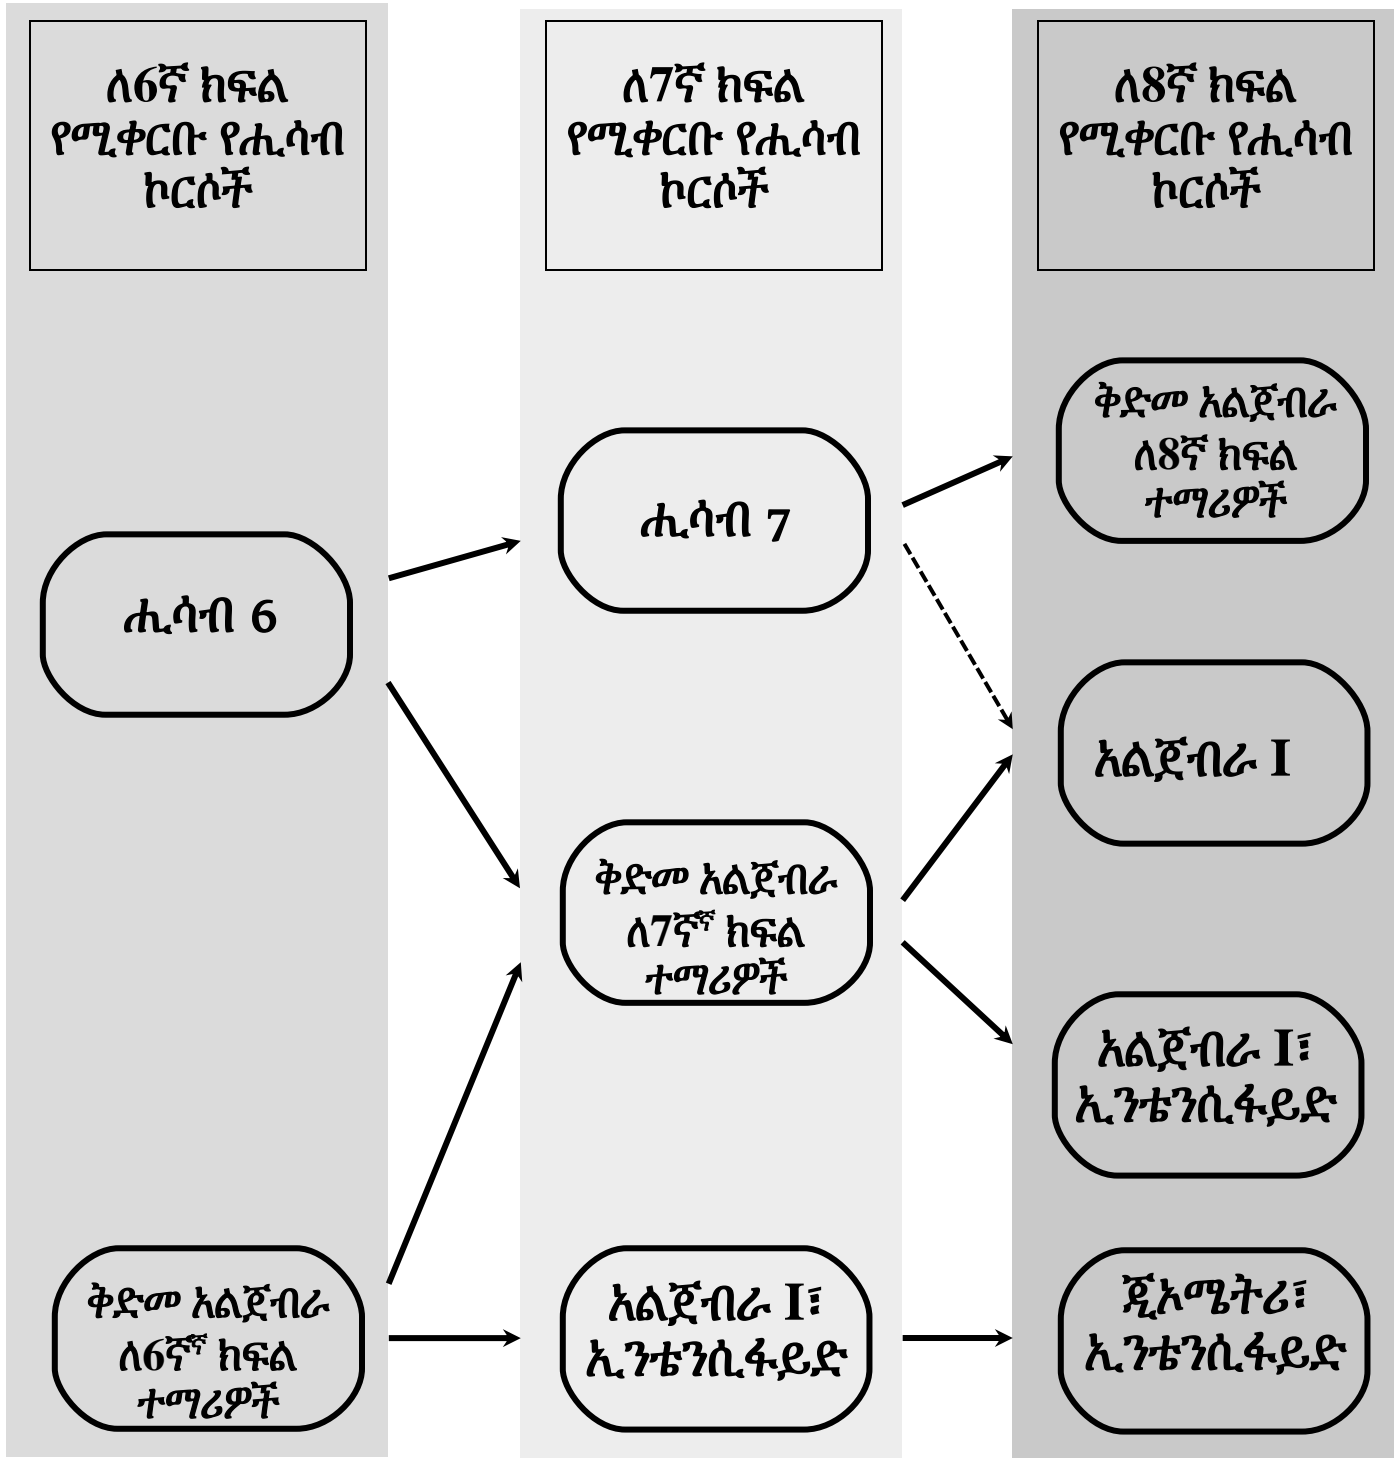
ለ6ኛ ክፍል የሚቀርቡ የሒሳብ ኮርሶች

ለ7ኛ ክፍል የሚቀርቡ የሒሳብ ኮርሶች

ለ8ኛ ክፍል የሚቀርቡ የሒሳብ ኮርሶች

ሒሳብ 6

ቅድመ አልጀብራ ለ6ኛ ክፍል ተማሪዎች

ሒሳብ 7

ቅድመ አልጀብራ ለ7ኛ ክፍል ተማሪዎች

አልጀብራ I፣ ኢንቴንሲፋይድ

ቅድመ አልጀብራ ለ8ኛ ክፍል ተማሪዎች

አልጀብራ I

አልጀብራ I፣ ኢንቴንሲፋይድ

ጂኦሜትሪ፣ ኢንቴንሲፋይድ